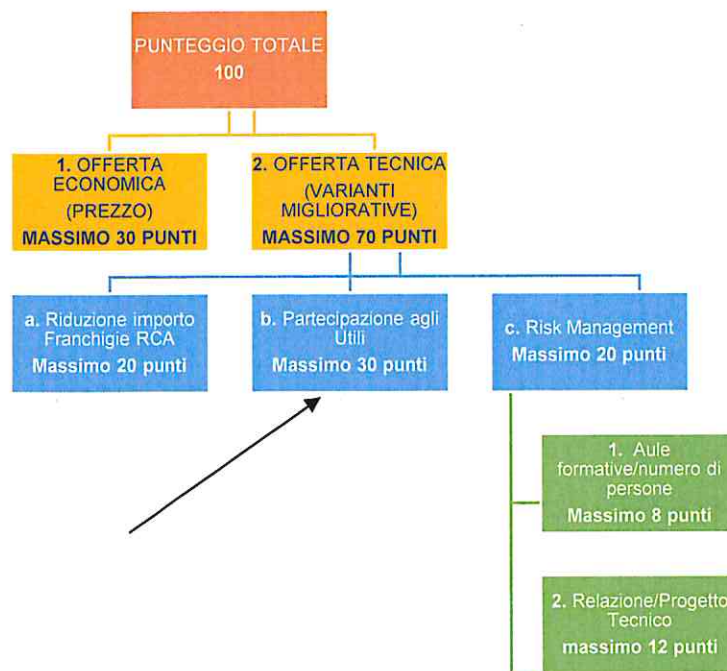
PUNTEGGIO TOTALE
100

1. OFFERTA ECONOMICA
(PREZZO)
MASSIMO 30 PUNTI

2. OFFERTA TECNICA
(VARIANTI MIGLIORATIVE)
MASSIMO 70 PUNTI

a. Riduzione importo Franchigie RCA
Massimo 20 punti

b. Partecipazione agli Utili
Massimo 30 punti

c. Risk Management
Massimo 20 punti

1. Aule formative/numero di persone
Massimo 8 punti

2. Relazione/Progetto Tecnico
massimo 12 punti